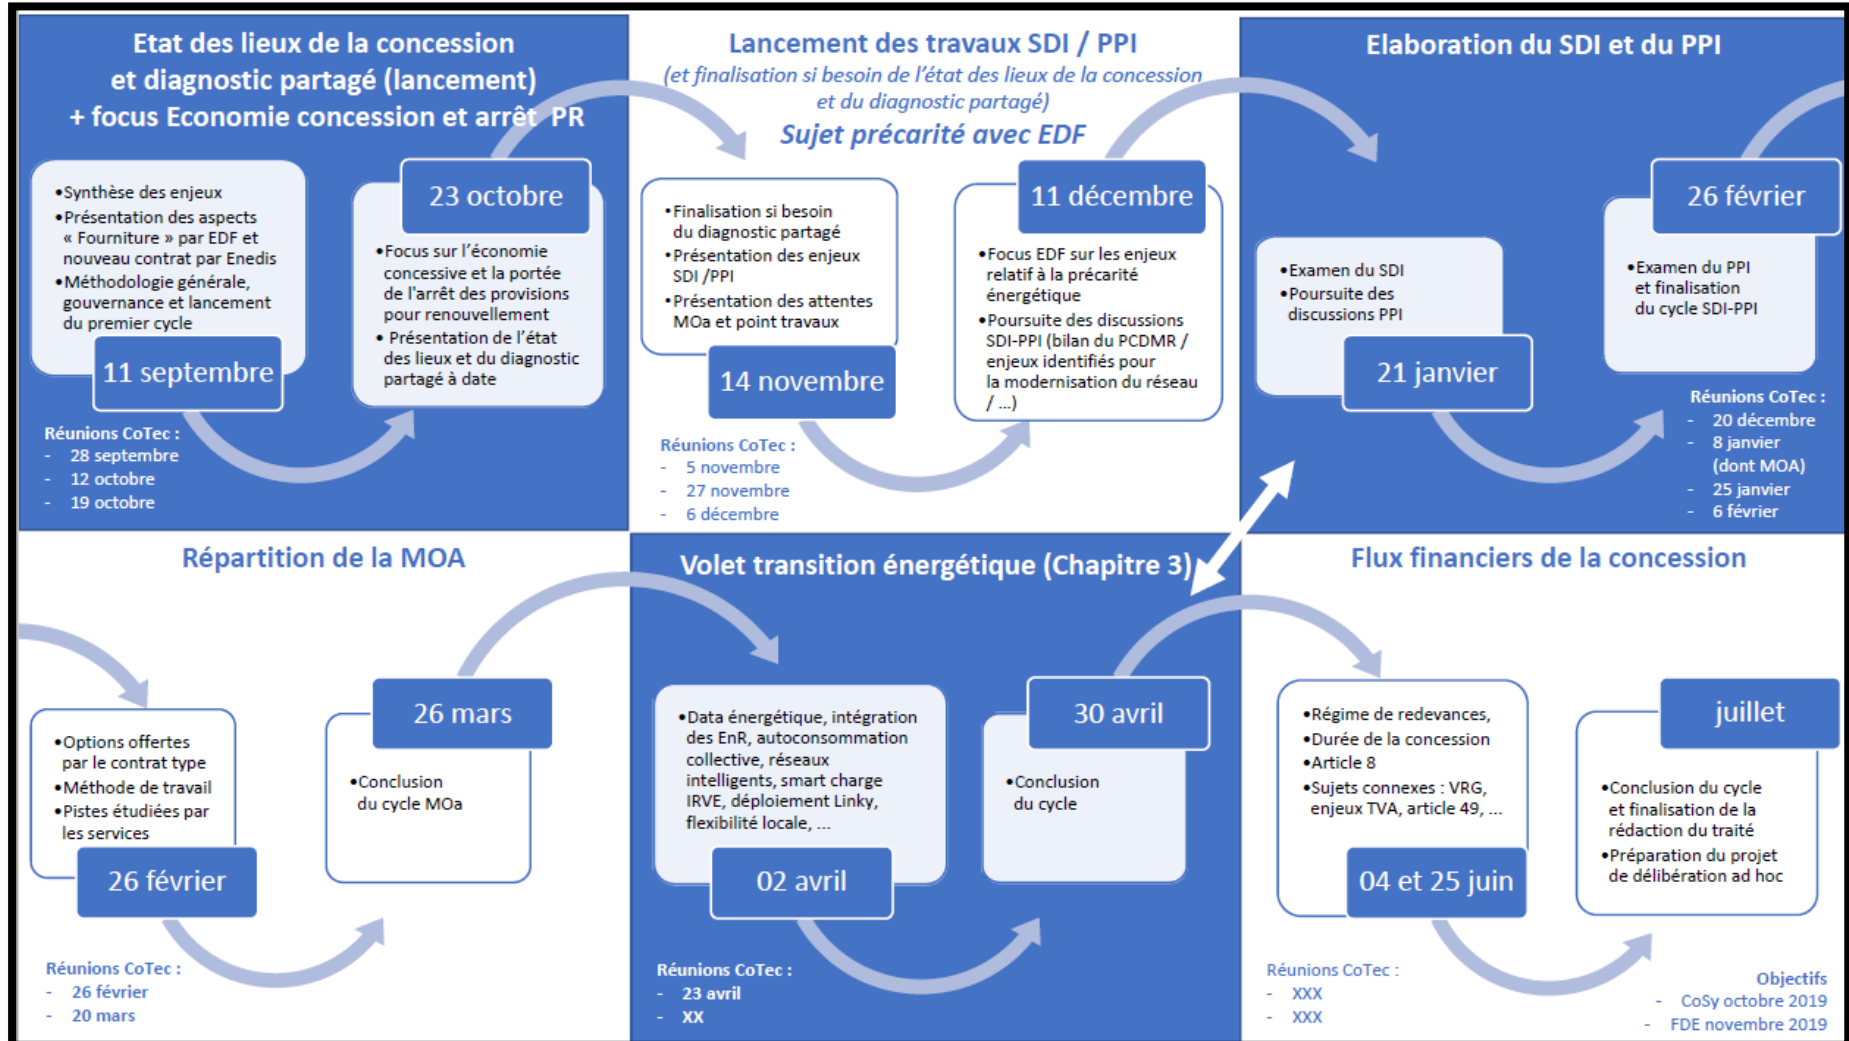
Etat des lieux de la concession et diagnostic partagé (lancement) + focus Economie concession et arrêt PR

•Synthèse des enjeux
•Présentation des aspects « Fourniture » par EDF et nouveau contrat par Enedis
•Méthodologie générale, gouvernance et lancement du premier cycle

11 septembre

23 octobre

•Focus sur l'économie concessive et la portée de l'arrêt des provisions pour renouvellement
• Présentation de l'état des lieux et du diagnostic partagé à date

Réunions CoTec :
- 28 septembre
- 12 octobre
- 19 octobre

Lancement des travaux SDI / PPI
(et finalisation si besoin de l'état des lieux de la concession et du diagnostic partagé)
Sujet précarité avec EDF

•Finalisation si besoin du diagnostic partagé
•Présentation des enjeux SDI /PPI
•Présentation des attentes MOa et point travaux

14 novembre

11 décembre

•Focus EDF sur les enjeux relatif à la précarité énergétique
•Poursuite des discussions SDI-PPI (bilan du PCDMR / enjeux identifiés pour la modernisation du réseau / …)

Réunions CoTec :
- 5 novembre
- 27 novembre
- 6 décembre

Elaboration du SDI et du PPI

•Examen du SDI
•Poursuite des discussions PPI

21 janvier

26 février

•Examen du PPI et finalisation du cycle SDI-PPI

Réunions CoTec :
- 20 décembre
- 8 janvier (dont MOA)
- 25 janvier
- 6 février

Répartition de la MOA

•Options offertes par le contrat type
•Méthode de travail
•Pistes étudiées par les services

26 février

26 mars

•Conclusion du cycle MOa

Réunions CoTec :
- 26 février
- 20 mars

Volet transition énergétique (Chapitre 3)

•Data énergétique, intégration des EnR, autoconsommation collective, réseaux intelligents, smart charge IRVE, déploiement Linky, flexibilité locale, …

02 avril

30 avril

•Conclusion du cycle

Réunions CoTec :
- 23 avril
- XX

Flux financiers de la concession

•Régime de redevances,
•Durée de la concession
•Article 8
•Sujets connexes : VRG, enjeux TVA, article 49, …

04 et 25 juin

juillet

•Conclusion du cycle et finalisation de la rédaction du traité
•Préparation du projet de délibération ad hoc

Réunions CoTec :
- XXX
- XXX

Objectifs
- CoSy octobre 2019
- FDE novembre 2019